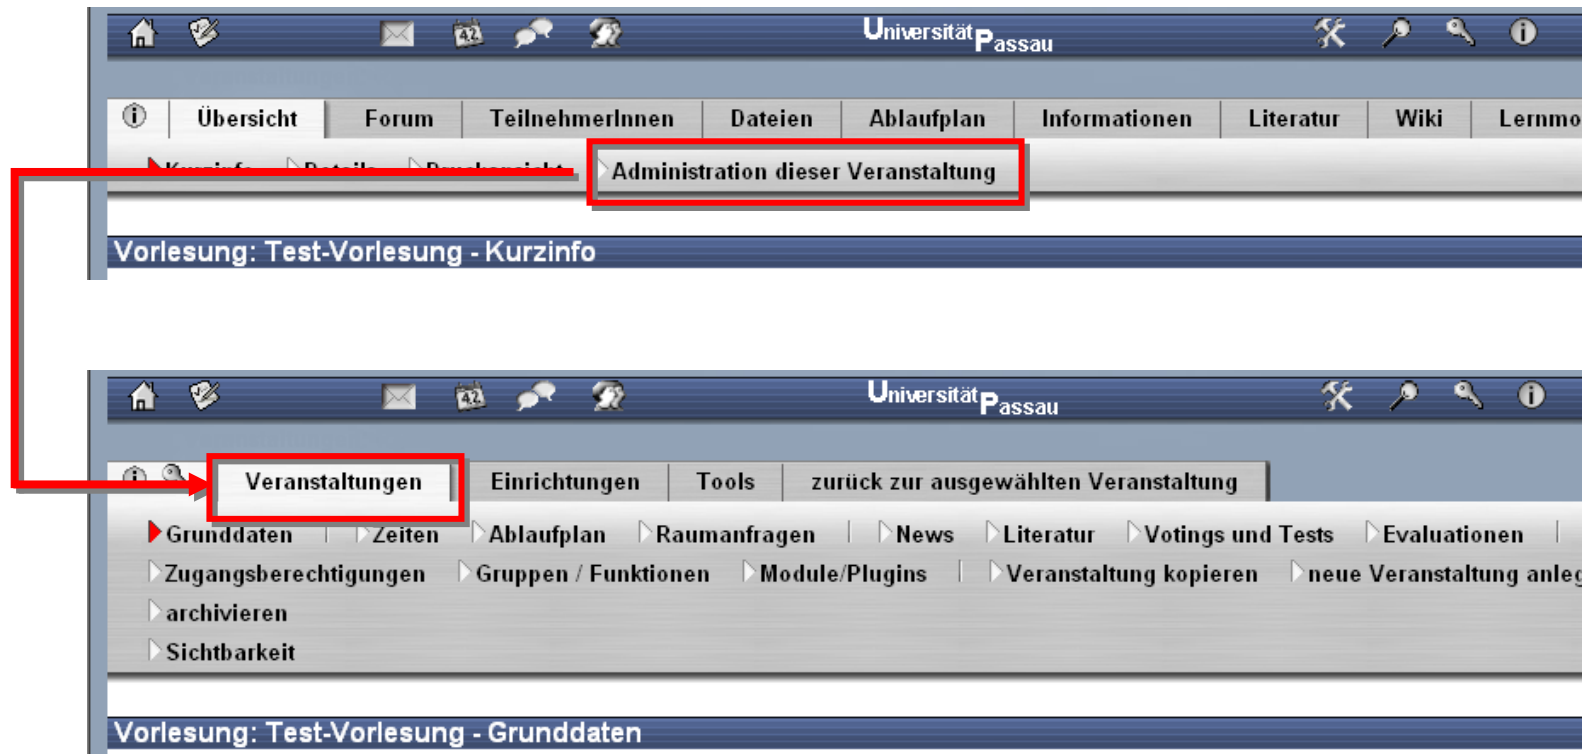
42 Universität Passau

Übersicht | Forum | TeilnehmerInnen | Dateien | Ablaufplan | Informationen | Literatur | Wiki | Lernmo

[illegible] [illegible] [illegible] Administration dieser Veranstaltung

Vorlesung: Test-Vorlesung - Kurzinfo

42 Universität Passau

Veranstaltungen | Einrichtungen | Tools | zurück zur ausgewählten Veranstaltung

Grunddaten | Zeiten | Ablaufplan | Raumanfragen | News | Literatur | Votings und Tests | Evaluationen |
Zugangsberechtigungen | Gruppen / Funktionen | Module/Plugins | Veranstaltung kopieren | neue Veranstaltung anleg
archivieren
Sichtbarkeit

Vorlesung: Test-Vorlesung - Grunddaten